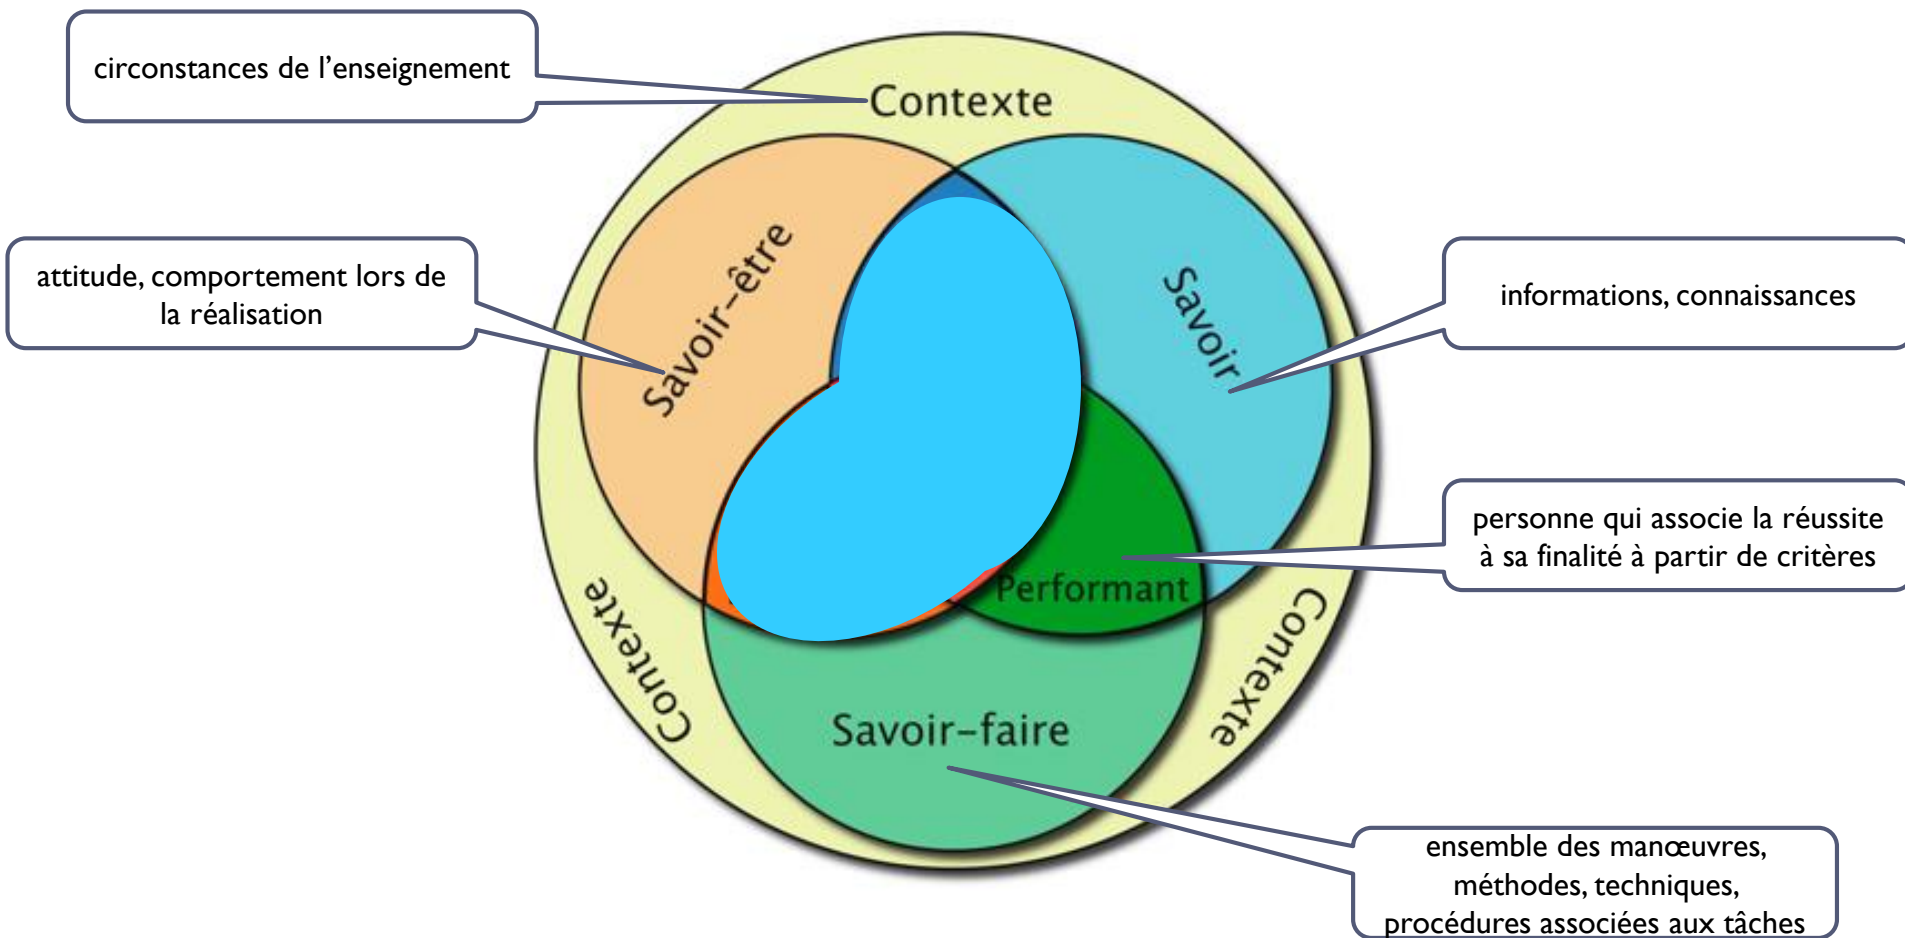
circonstances de l'enseignement

Contexte

attitude, comportement lors de la réalisation

Savoir-être

Savoir

informations, connaissances

personne qui associe la réussite à sa finalité à partir de critères

Performant

Contexte

Contexte

Savoir-faire

ensemble des manœuvres, méthodes, techniques, procédures associées aux tâches